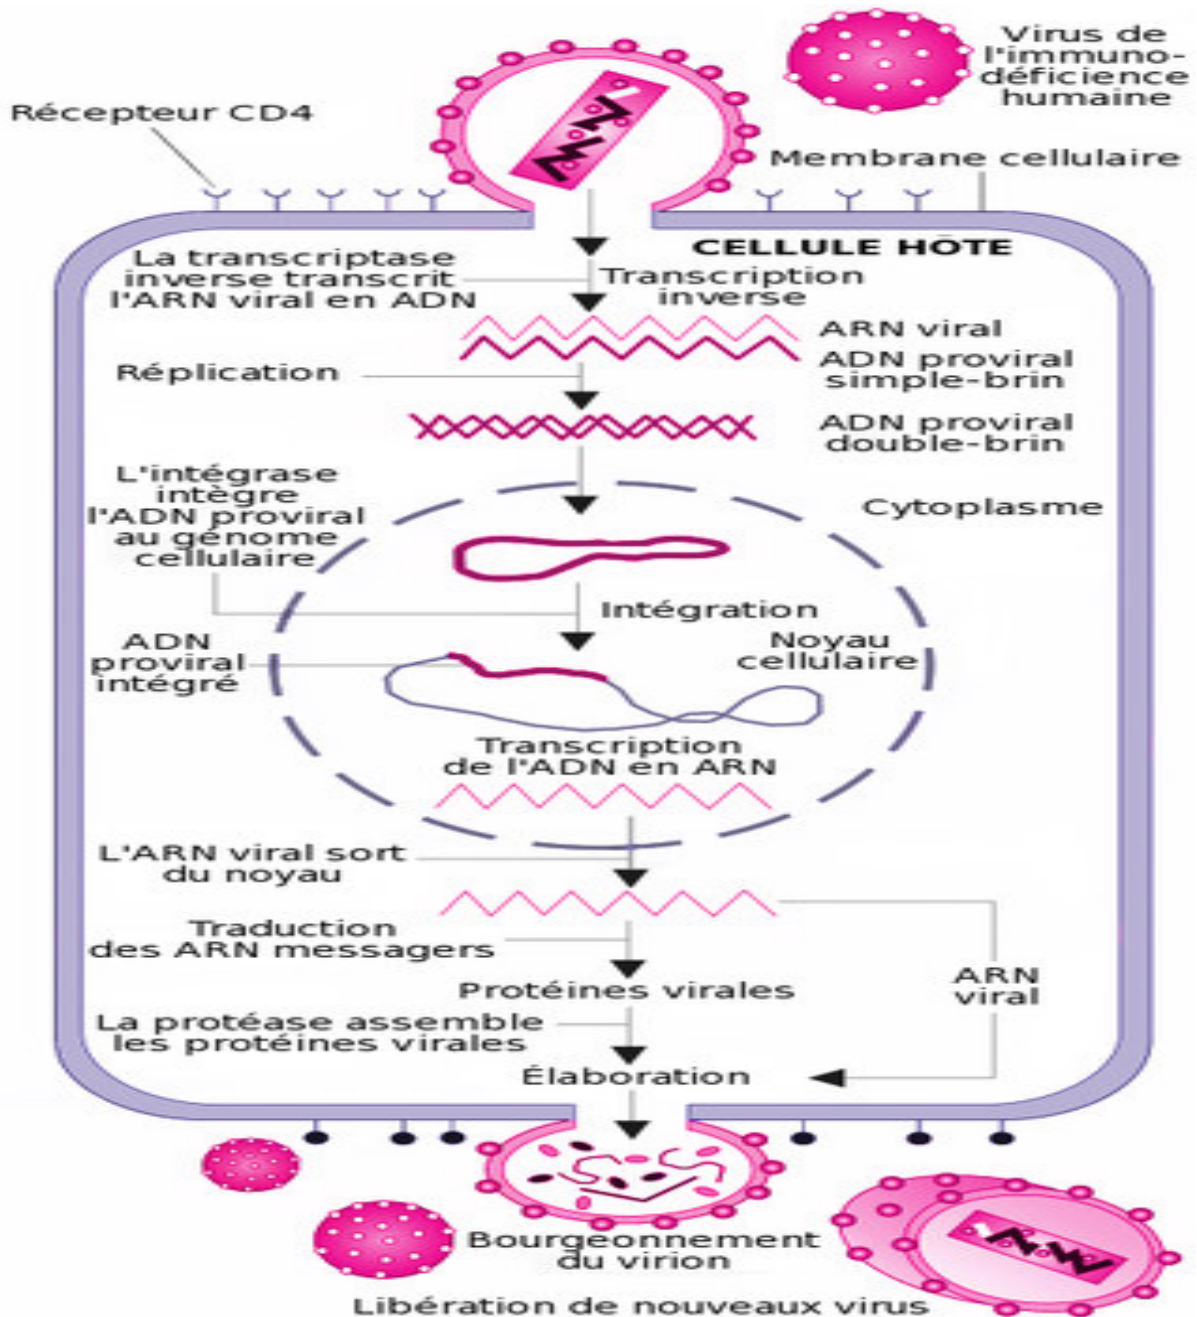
Virus de l'immuno-déficience humaine

Récepteur CD4

Membrane cellulaire

CELLULE HÔTE

La transcriptase inverse transcrit l'ARN viral en ADN

Transcription inverse

ARN viral

ADN proviral simple-brin

Réplication

ADN proviral double-brin

L'intégrase intègre l'ADN proviral au génome cellulaire

Cytoplasme

Intégration

ADN proviral intégré

Noyau cellulaire

Transcription de l'ADN en ARN

L'ARN viral sort du noyau

Traduction des ARN messagers

ARN viral

Protéines virales

La protéase assemble les protéines virales

Élaboration

Bourgeonnement du virion

Libération de nouveaux virus